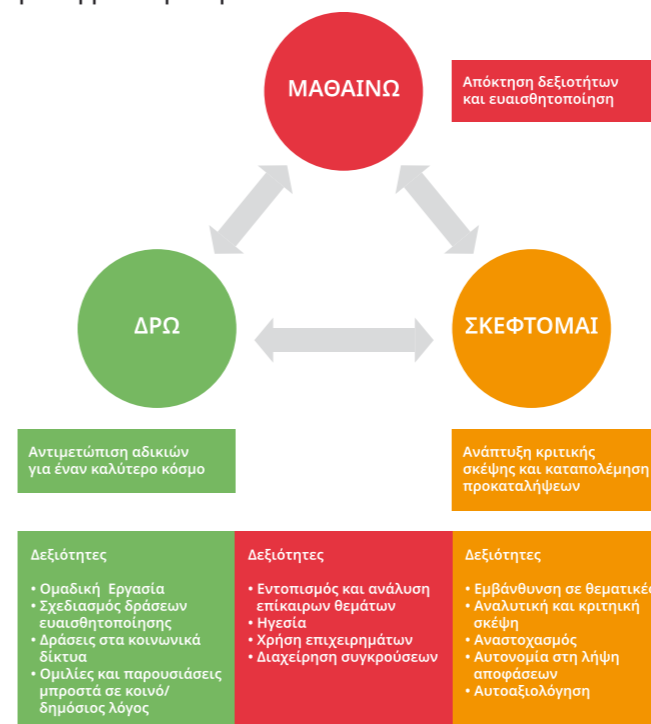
ΜΑΘΑΙΝΩ

Απόκτηση δεξιοτήτων και ευαισθητοποίηση

ΔΡΩ

ΣΚΕΦΤΟΜΑΙ

Αντιμετώπιση αδικιών για έναν καλύτερο κόσμο

Ανάπτυξη κριτικής σκέψης και καταπολέμηση προκαταλήψεων

Δεξιότητες

• Ομαδική Εργασία
• Σχεδιασμός δράσεων ευαισθητοποίησης
• Δράσεις στα κοινωνικά δίκτυα
• Ομιλίες και παρουσιάσεις μπροστά σε κοινό/ δημόσιος λόγος

Δεξιότητες

• Εντοπισμός και ανάλυση επίκαιρων θεμάτων
• Ηγεσία
• Χρήση επιχειρημάτων
• Διαχείρηση συγκρούσεων

Δεξιότητες

• Εμβάνθυνση σε θεματικέ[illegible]
• Αναλυτική και κριτική σκέψη
• Αναστοχασμός
• Αυτονομία στη λήψη αποφάσεων
• Αυτοαξιολόγηση